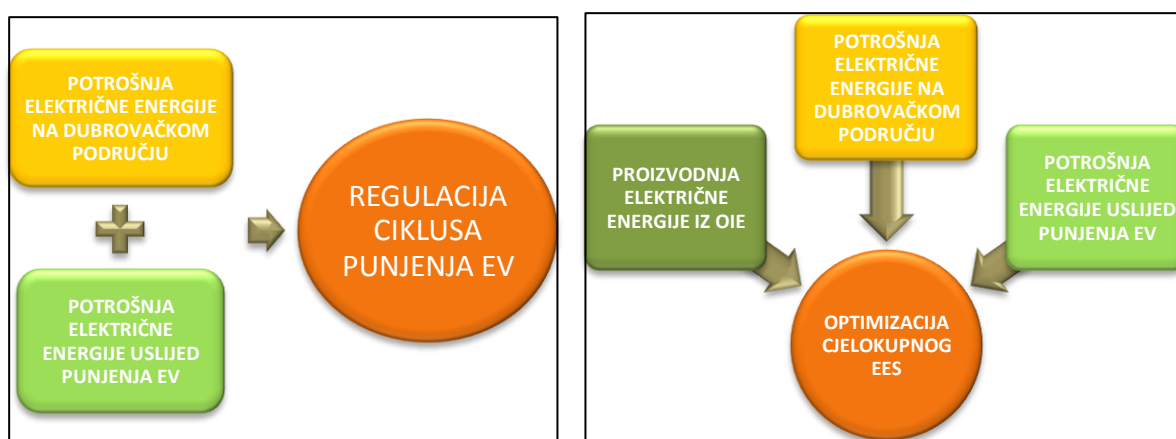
POTROŠNJA ELEKTRIČNE ENERGIJE NA DUBROVAČKOM PODRUČJU

POTROŠNJA ELEKTRIČNE ENERGIJE USLIJED PUNJENJA EV

REGULACIJA CIKLUSA PUNJENJA EV

POTROŠNJA ELEKTRIČNE ENERGIJE NA DUBROVAČKOM PODRUČJU

PROIZVODNJA ELEKTRIČNE ENERGIJE IZ OIE

POTROŠNJA ELEKTRIČNE ENERGIJE USLIJED PUNJENJA EV

OPTIMIZACIJA CJELOKUPNOG EES